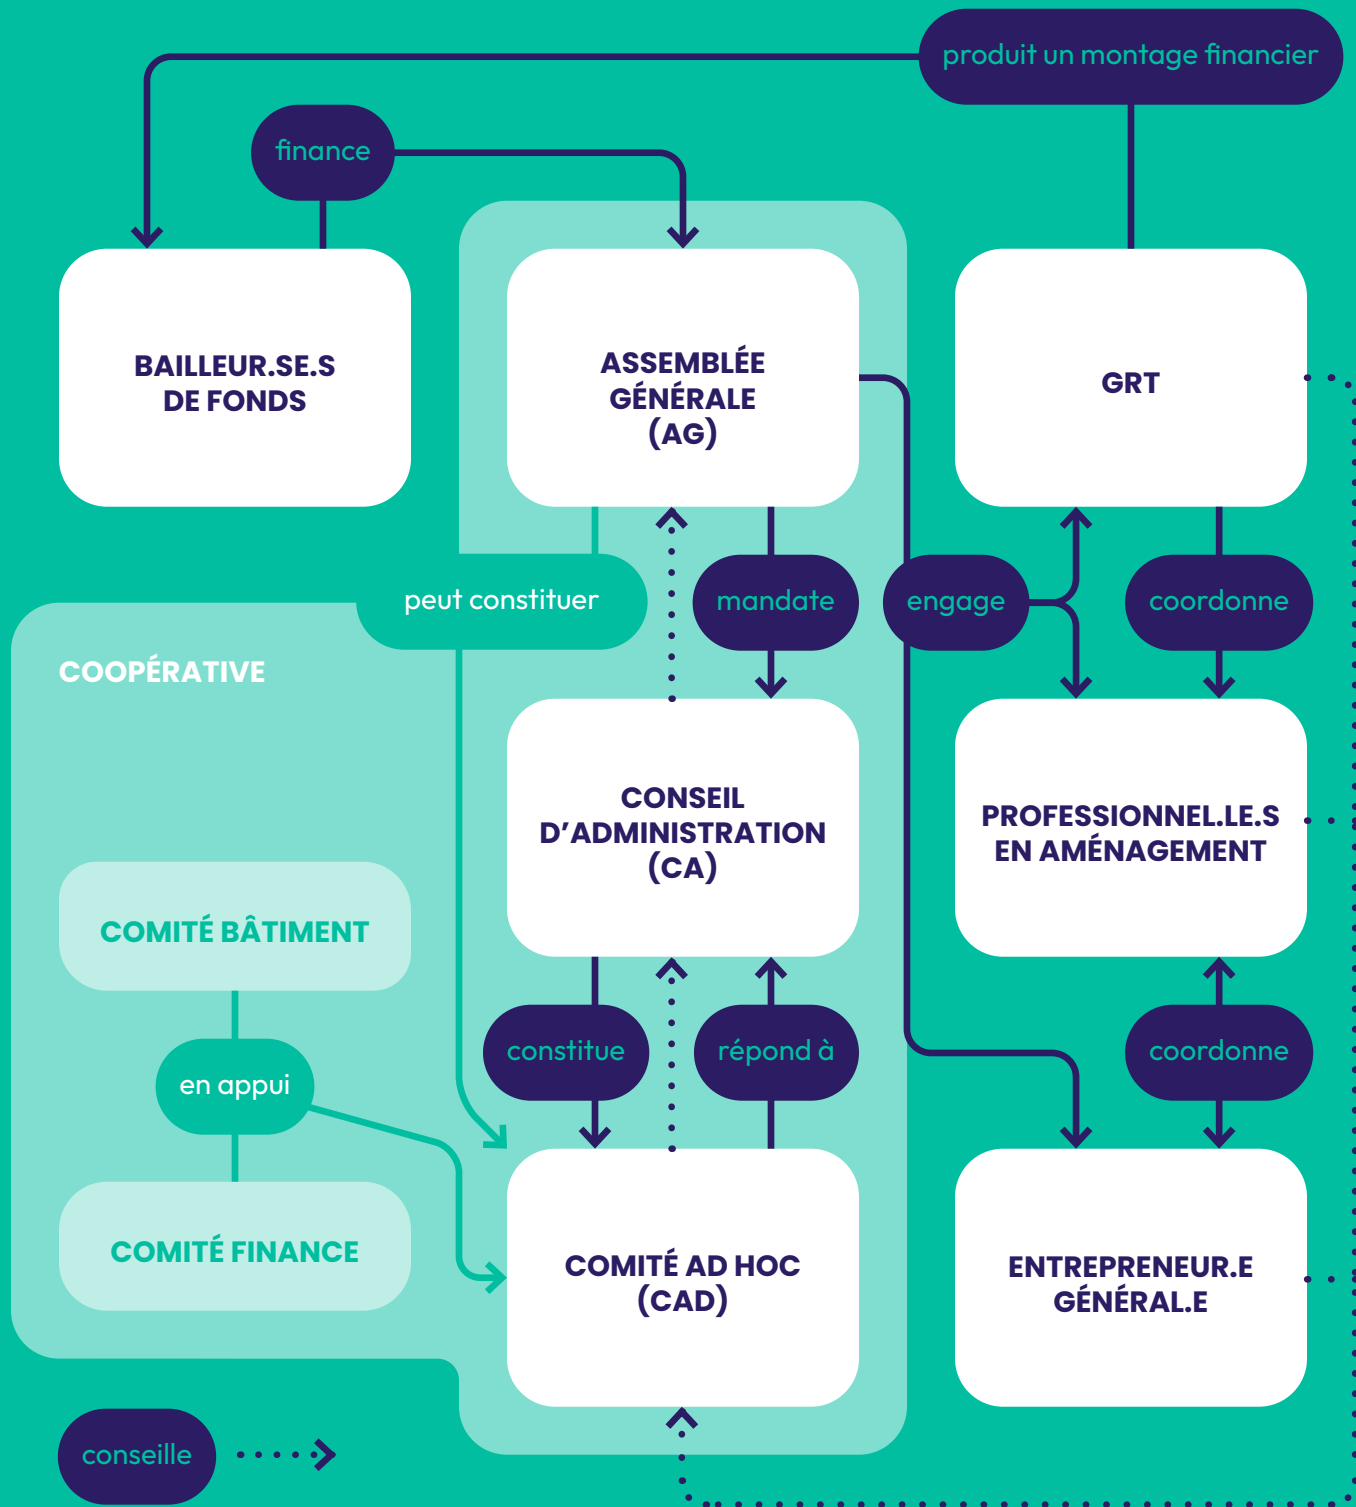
produit un montage financier

finance

BAILLEUR.SE.S DE FONDS

ASSEMBLÉE GÉNÉRALE (AG)

GRT

peut constituer

mandate

engage

coordonne

COOPÉRATIVE

CONSEIL D'ADMINISTRATION (CA)

PROFESSIONNEL.LE.S EN AMÉNAGEMENT

COMITÉ BÂTIMENT

constitue

répond à

coordonne

en appui

COMITÉ FINANCE

COMITÉ AD HOC (CAD)

ENTREPRENEUR.E GÉNÉRAL.E

conseille